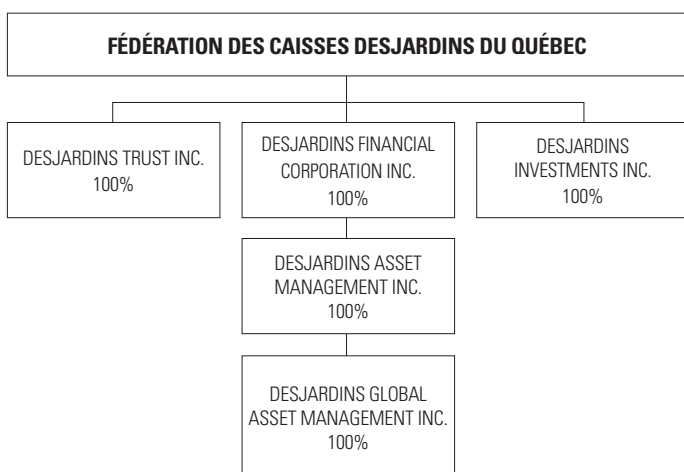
FÉDÉRATION DES CAISSES DESJARDINS DU QUÉBEC

DESJARDINS TRUST INC.
100%

DESJARDINS FINANCIAL CORPORATION INC.
100%

DESJARDINS INVESTMENTS INC.
100%

DESJARDINS ASSET MANAGEMENT INC.
100%

DESJARDINS GLOBAL ASSET MANAGEMENT INC.
100%